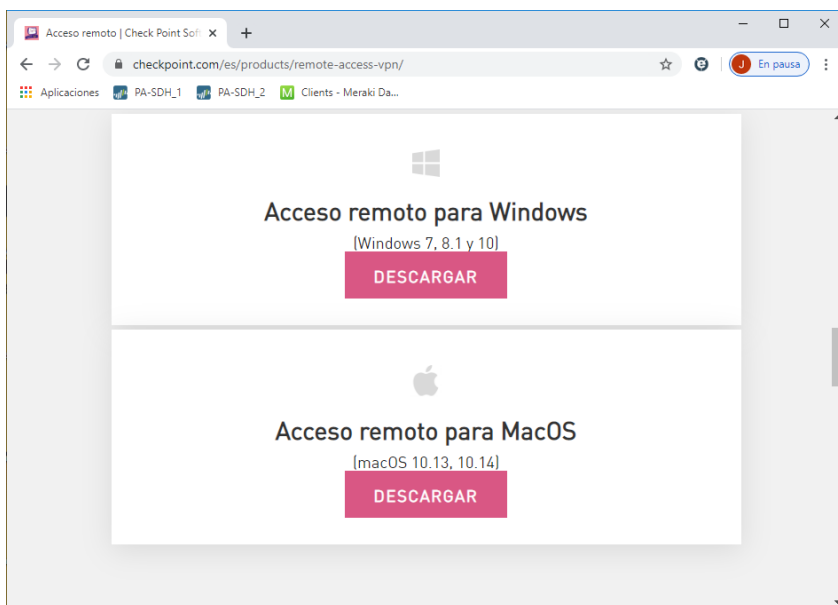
Acceso remoto | Check Point Sof ×
+
checkpoint.com/es/products/remote-access-vpn/
J En pausa
Aplicaciones PA-SDH_1 PA-SDH_2 Clients - Meraki Da...

Acceso remoto para Windows
(Windows 7, 8.1 y 10)
DESCARGAR

Acceso remoto para MacOS
(macOS 10.13, 10.14)
DESCARGAR